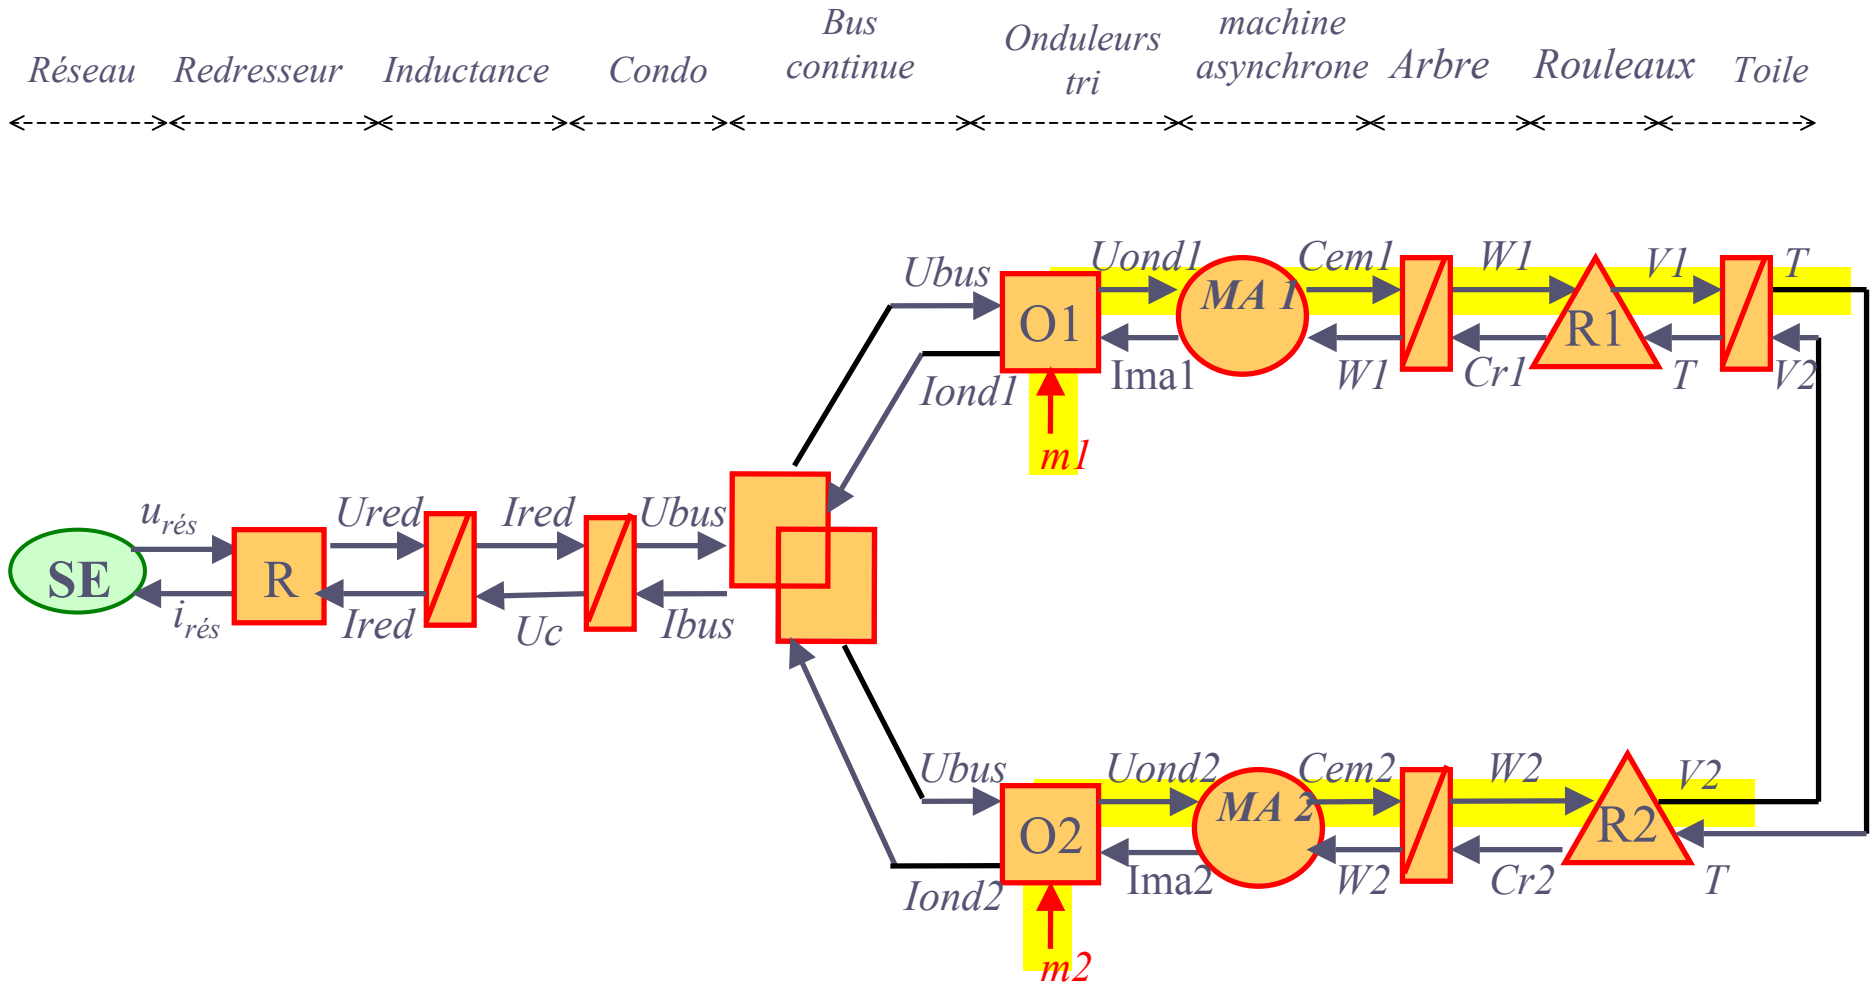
Réseau Redresseur Inductance Condo Bus continue Onduleurs tri machine asynchrone Arbre Rouleaux Toile

SE
$u_{rés}$
$i_{rés}$
R
Ured
Ired
Ired
Uc
Ubus
Ibus

Ubus
O1
Iond1
m1
Uond1
MA 1
Ima1
Cem1
W1
W1
Cr1
R1
V1
T
T
V2

Ubus
O2
Iond2
m2
Uond2
MA 2
Ima2
Cem2
W2
W2
Cr2
R2
V2
T